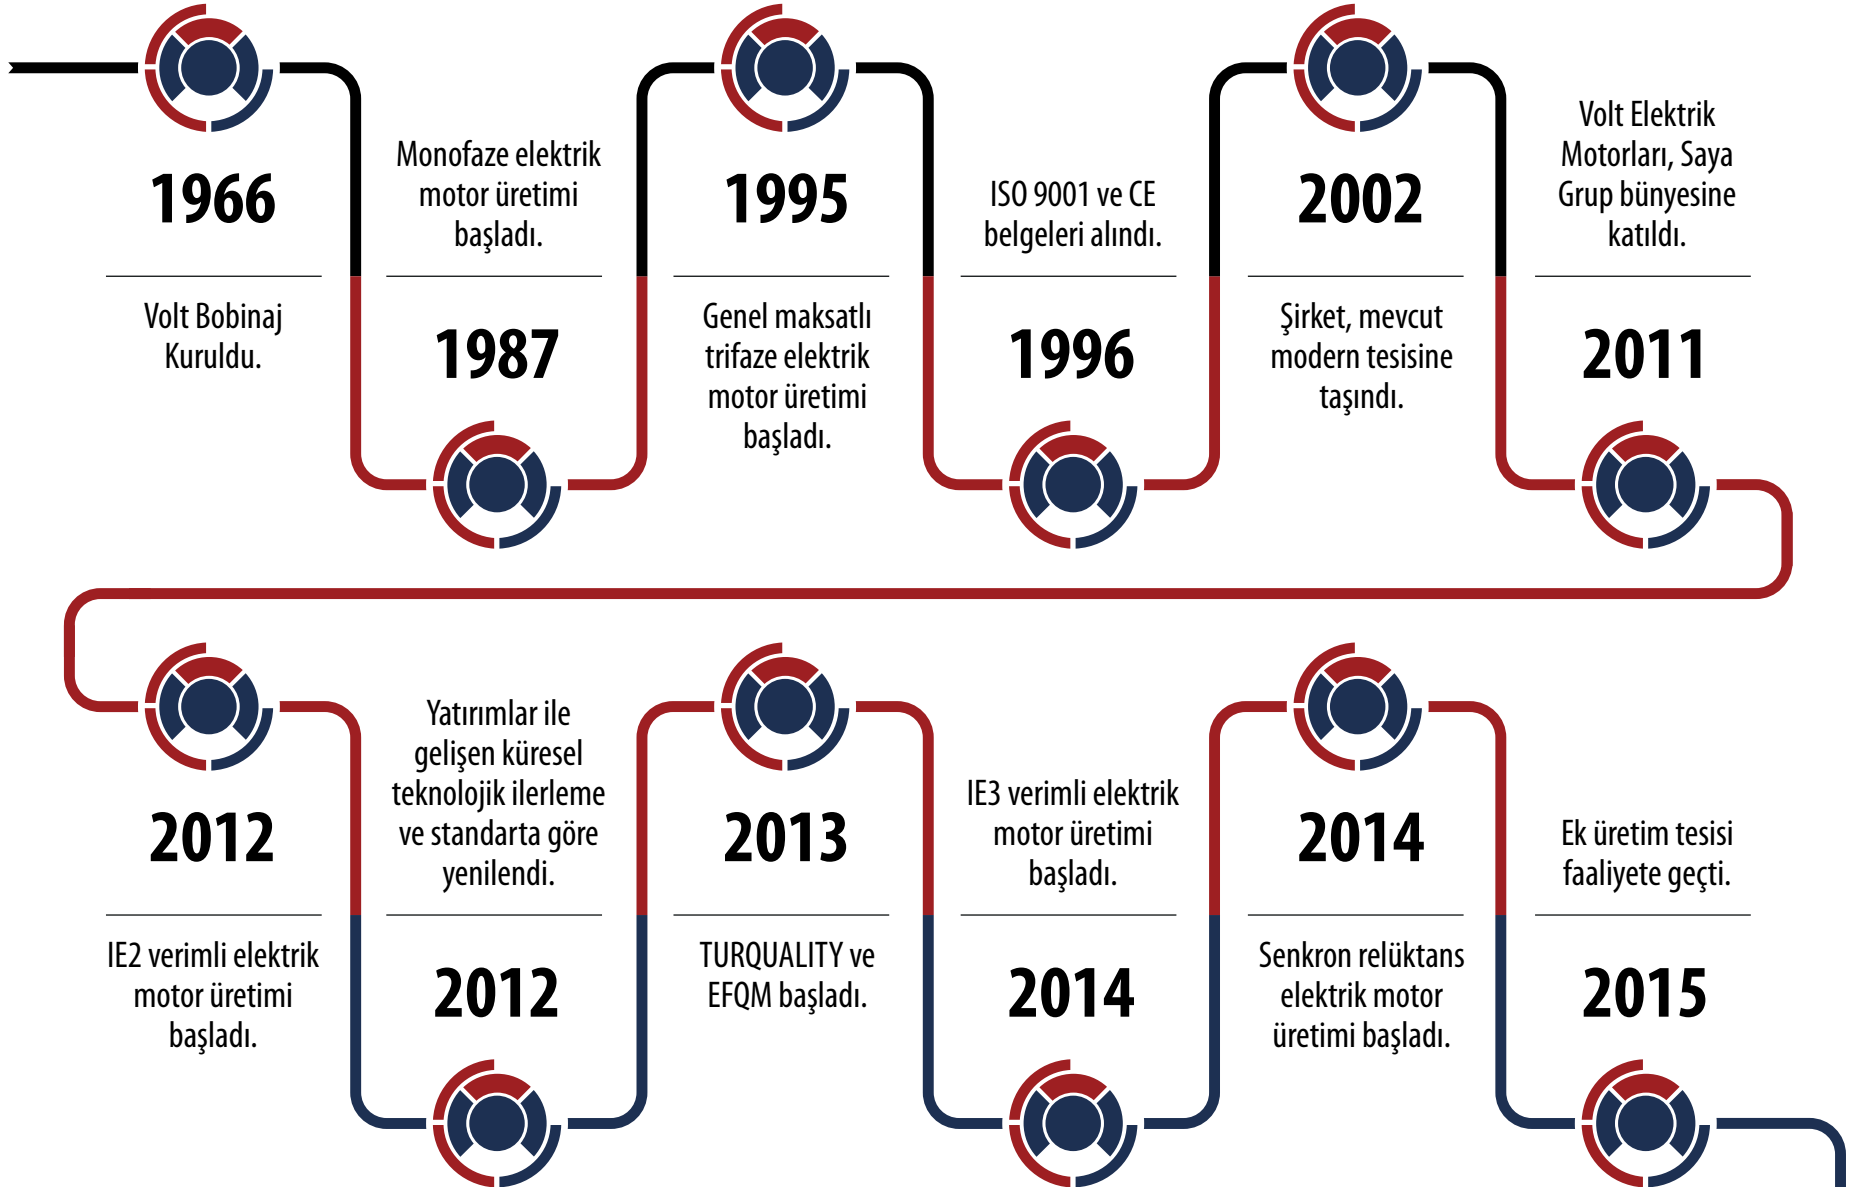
1966

Volt Bobinaj Kuruldu.

Monofaze elektrik motor üretimi başladı.

1987

1995

Genel maksatlı trifaze elektrik motor üretimi başladı.

ISO 9001 ve CE belgeleri alındı.

1996

2002

Şirket, mevcut modern tesisine taşındı.

Volt Elektrik Motorları, Saya Grup bünyesine katıldı.

2011

2012

IE2 verimli elektrik motor üretimi başladı.

Yatırımlar ile gelişen küresel teknolojik ilerleme ve standarta göre yenilendi.

2012

2013

TURQUALITY ve EFQM başladı.

IE3 verimli elektrik motor üretimi başladı.

2014

2014

Senkron relüktans elektrik motor üretimi başladı.

Ek üretim tesisi faaliyete geçti.

2015